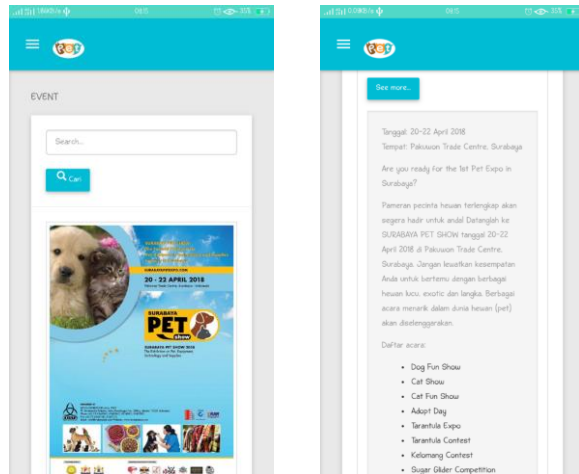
EVENT

Search...

Cari

20 - 22 APRIL 2018

SURABAYA PET show

See more...

Tanggal: 20-22 April 2018

Tempat: Pakuwon Trade Centre, Surabaya

Are you ready for the 1st Pet Expo in Surabaya?

Pameran pecinta hewan terlengkap akan segera hadir untuk anda! Datanglah ke SURABAYA PET SHOW tanggal 20-22 April 2018 di Pakuwon Trade Centre, Surabaya. Jangan lewatkan kesempatan Anda untuk bertemu dengan berbagai hewan lucu, exotic dan langka. Berbagai acara menarik dalam dunia hewan (pet) akan diselenggarakan.

Daftar acara:

- Dog Fun Show
- Cat Show
- Cat Fun Show
- Adopt Day
- Tarantula Expo
- Tarantula Contest
- Kelomang Contest
- Sugar Glider Competition